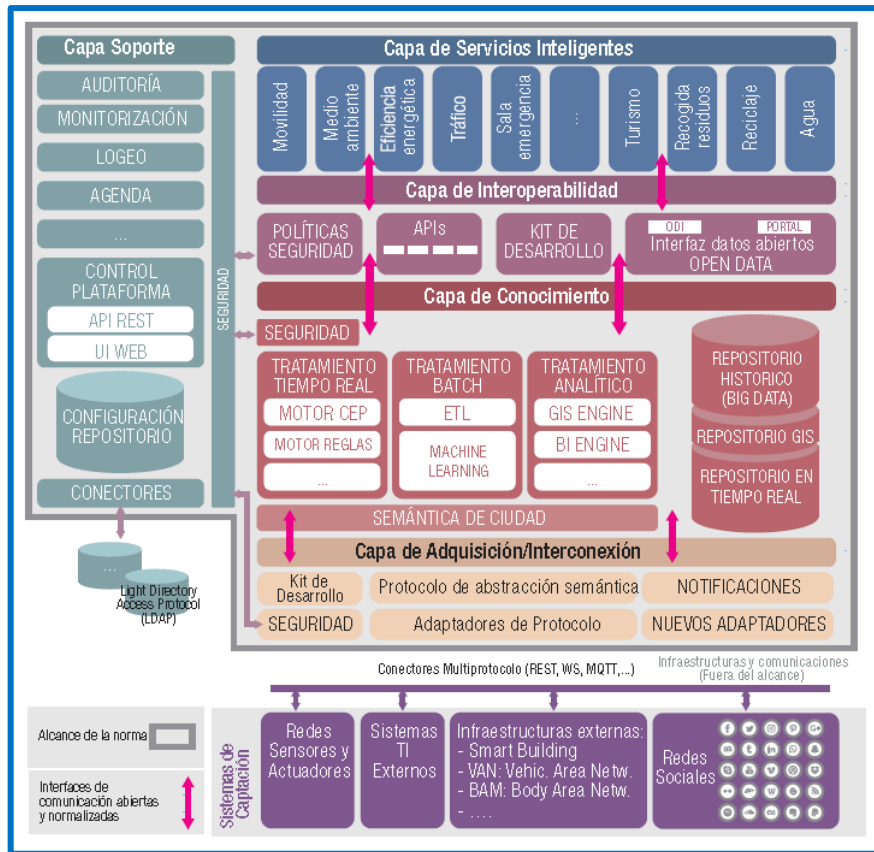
Capa Soporte

AUDITORÍA

MONITORIZACIÓN

LOGEO

AGENDA

...

CONTROL PLATAFORMA

API REST

UI WEB

CONFIGURACIÓN REPOSITORIO

CONECTORES

SEGURIDAD

Capa de Servicios Inteligentes

Movilidad

Medio ambiente

Eficiencia energética

Tráfico

Sala emergencia

...

Turismo

Recogida residuos

Reciclaje

Agua

Capa de Interoperabilidad

POLÍTICAS SEGURIDAD

APIs

KIT DE DESARROLLO

ODI

PORTAL

Interfaz datos abiertos OPEN DATA

Capa de Conocimiento

SEGURIDAD

TRATAMIENTO TIEMPO REAL

MOTOR CEP

MOTOR REGLAS

...

TRATAMIENTO BATCH

ETL

MACHINE LEARNING

TRATAMIENTO ANALÍTICO

GIS ENGINE

BI ENGINE

...

REPOSITORIO HISTORICO (BIG DATA)

REPOSITORIO GIS

REPOSITORIO EN TIEMPO REAL

SEMÁNTICA DE CIUDAD

Capa de Adquisición/Interconexión

Kit de Desarrollo

Protocolo de abstracción semántica

NOTIFICACIONES

SEGURIDAD

Adaptadores de Protocolo

NUEVOS ADAPTADORES

...

Light Directory Access Protocol (LDAP)

Conectores Multiprotocolo (REST, WS, MQTT,...)

Infraestructuras y comunicaciones (Fuera del alcance)

Alcance de la norma

Interfaces de comunicación abiertas y normalizadas

Sistemas de Captación

Redes Sensores y Actuadores

Sistemas TI Externos

Infraestructuras externas:
- Smart Building
- VAN: Vehic. Area Netw.
- BAM: Body Area Netw.
- ....

Redes Sociales